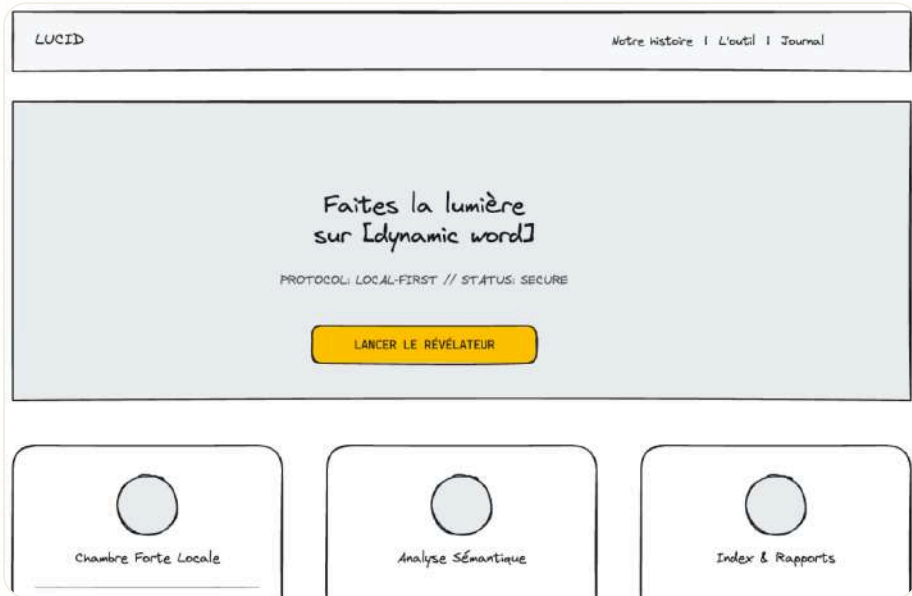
LUCID

Notre histoire | L'outil | Journal

Faites la lumière sur [dynamic word]

PROTOCOL: LOCAL-FIRST // STATUS: SECURE

LANCER LE RÉVÉLATEUR

Chambre Forte Locale

Analyse Sémantique

Index & Rapports